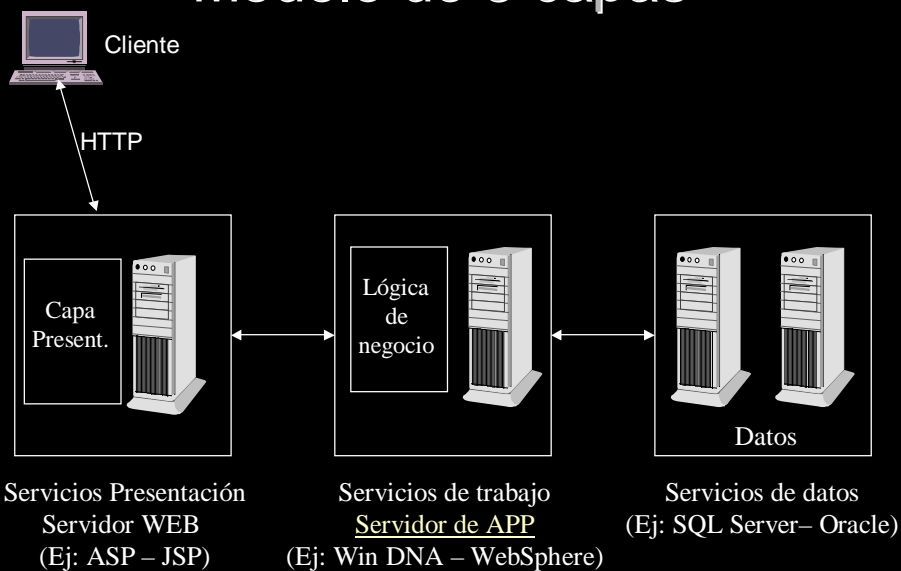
Modelo de 3 capas

Cliente

HTTP

Capa Present.

Lógica de negocio

Datos

Servicios Presentación
Servidor WEB
(Ej: ASP – JSP)

Servicios de trabajo
Servidor de APP
(Ej: Win DNA – WebSphere)

Servicios de datos
(Ej: SQL Server– Oracle)